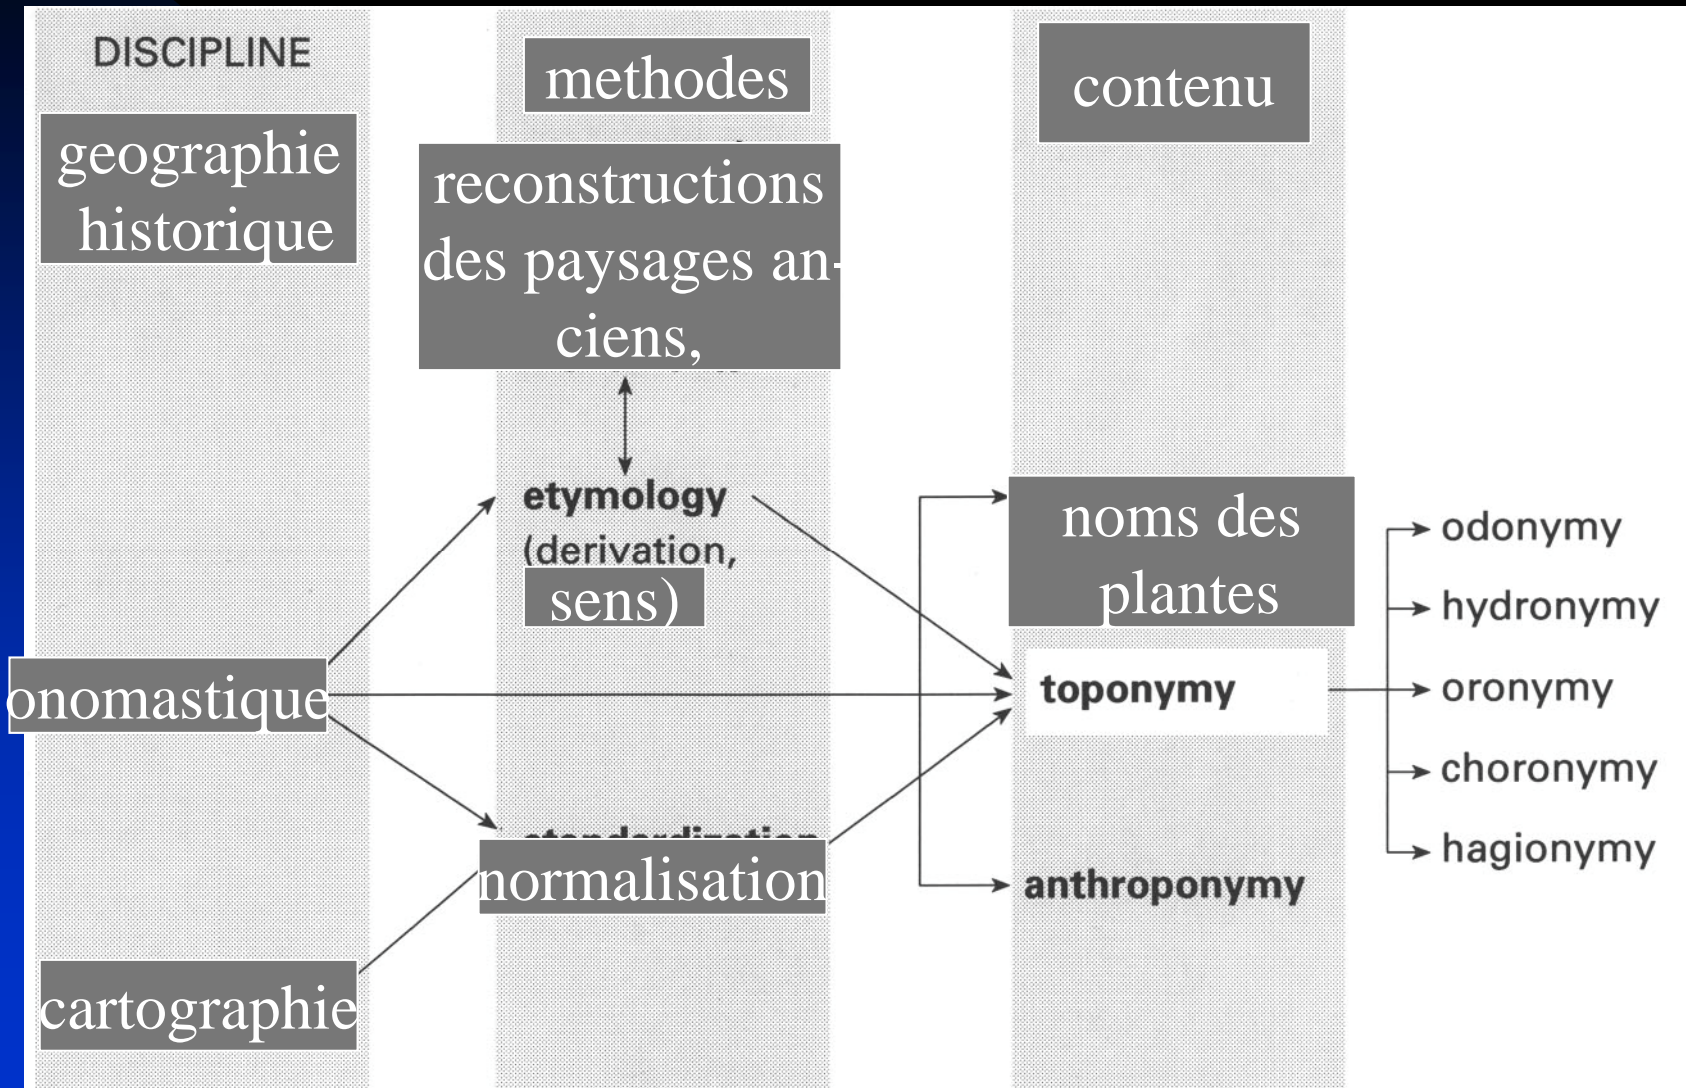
DISCIPLINE

methodes

contenu

geographie historique

reconstructions des paysages anciens,

etymology (derivation, sens)

noms des plantes

odonymy

hydronymy

onomastique

toponymy

oronymy

choronymy

hagionymy

normalisation

anthroponymy

cartographie